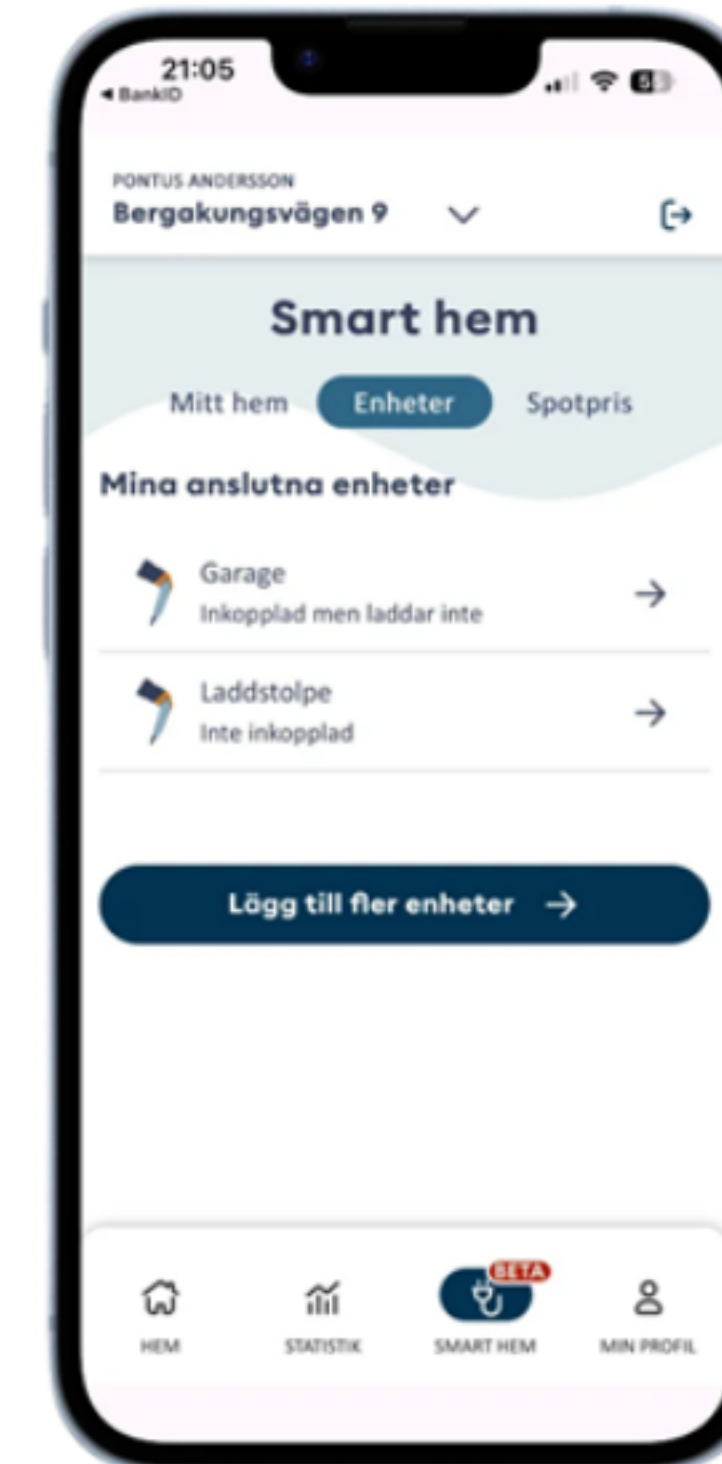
21:05
◂ BankID

PONTUS ANDERSSON
Bergakungsvägen 9

Smart hem

Mitt hem Enheter Spotpris

Mina anslutna enheter

Garage
Inkopplad men laddar inte

Laddstolpe
Inte inkopplad

Lägg till fler enheter →

HEM STATISTIK BETA SMART HEM MIN PROFIL